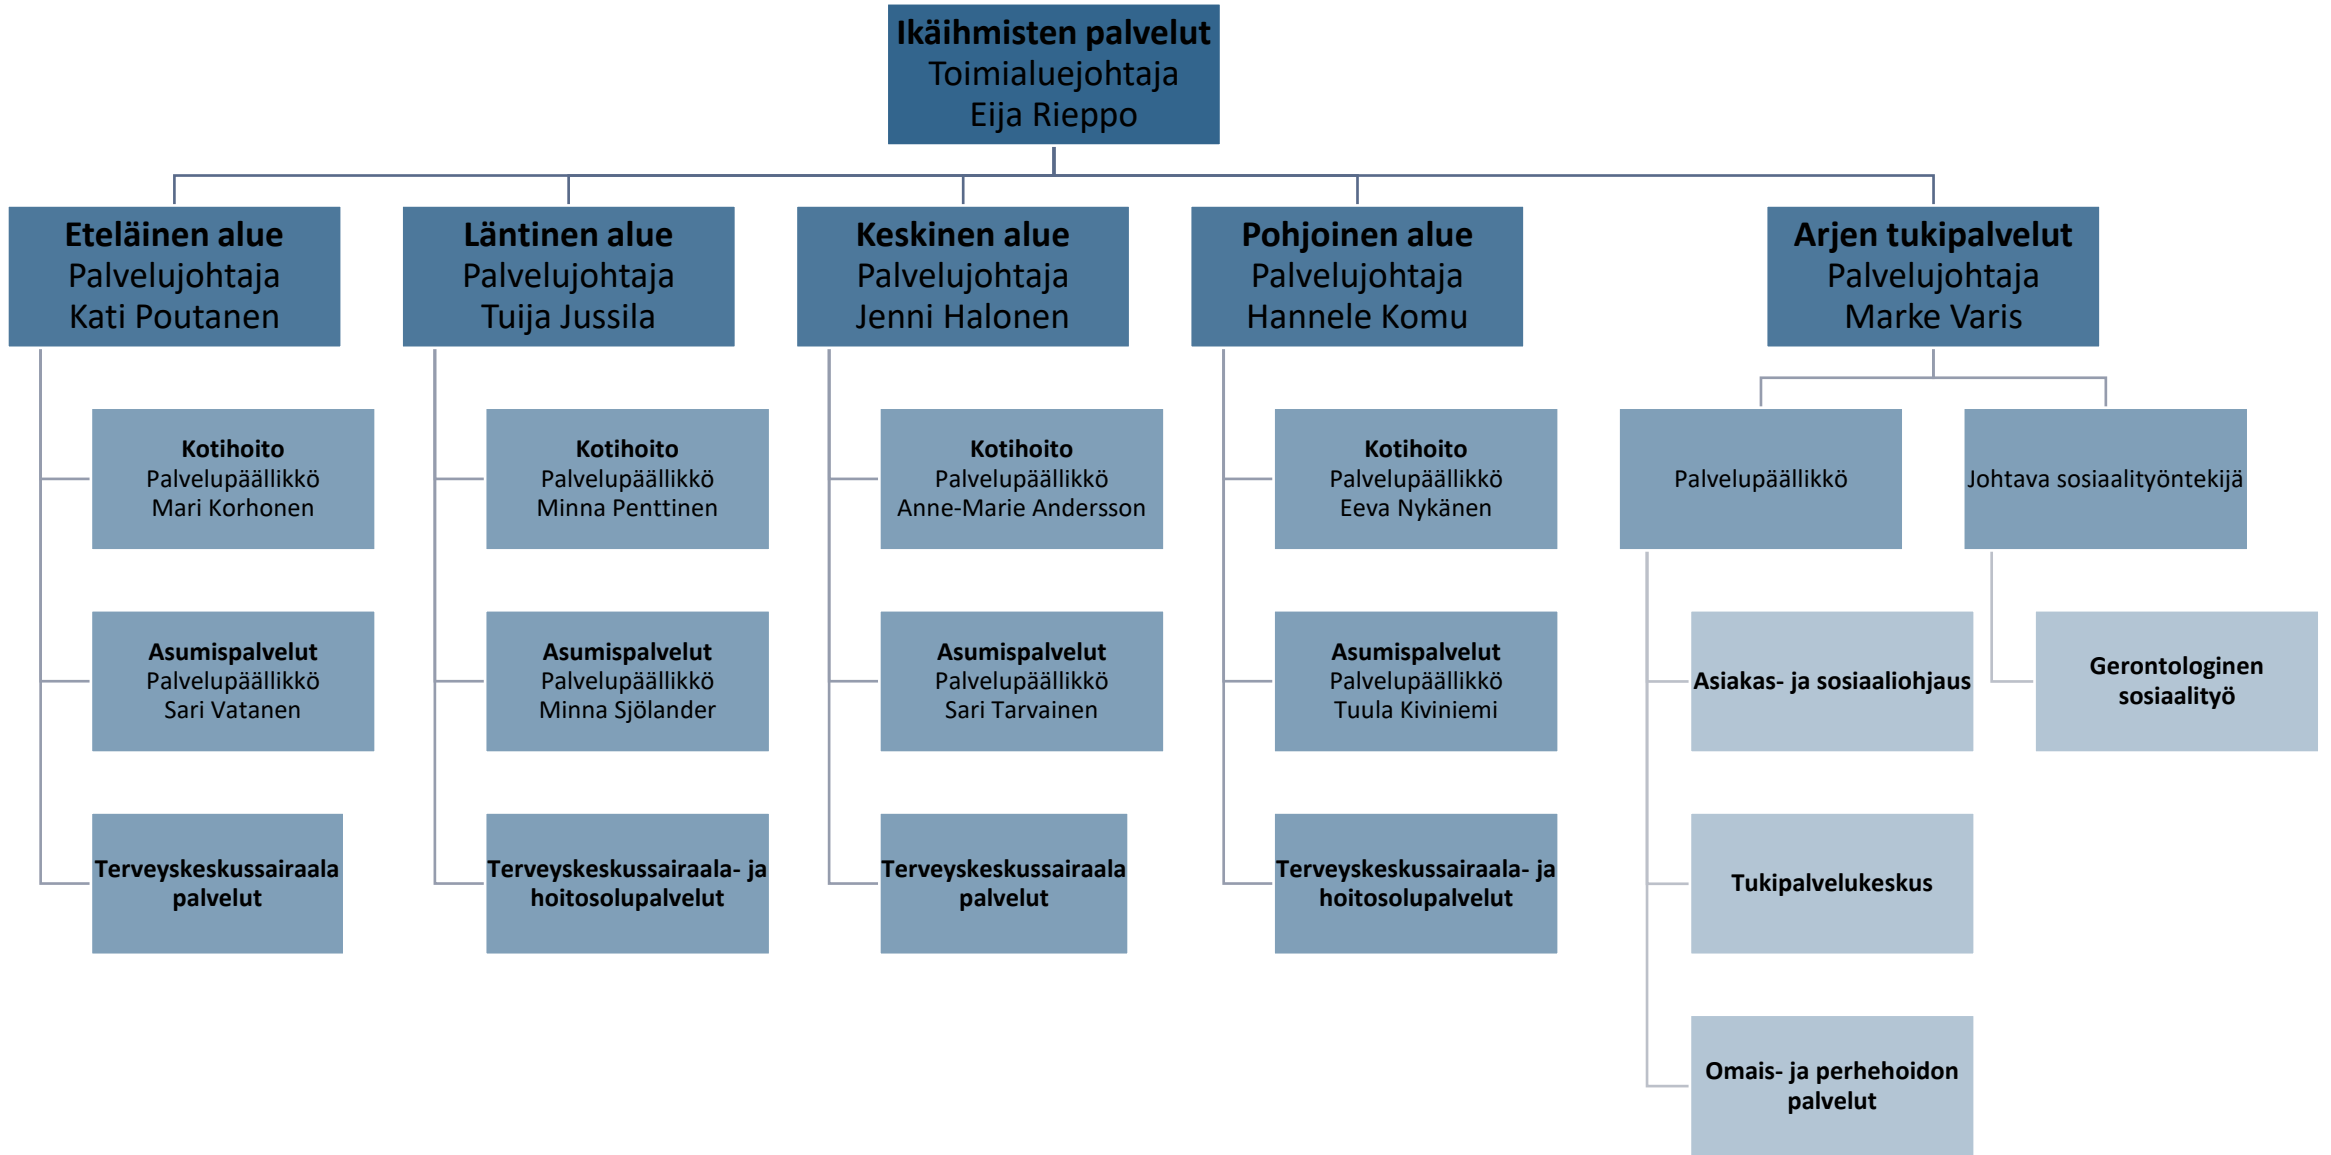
Ikäihmisten palvelut
Toimialuejohtaja
Eija Rieppo

Eteläinen alue
Palvelujohtaja
Kati Poutanen

Kotihoito
Palvelupäällikkö
Mari Korhonen

Asumispalvelut
Palvelupäällikkö
Sari Vatanen

Terveyskeskussairaala palvelut

Läntinen alue
Palvelujohtaja
Tuija Jussila

Kotihoito
Palvelupäällikkö
Minna Penttinen

Asumispalvelut
Palvelupäällikkö
Minna Sjölander

Terveyskeskussairaala- ja hoitosolupalvelut

Keskinen alue
Palvelujohtaja
Jenni Halonen

Kotihoito
Palvelupäällikkö
Anne-Marie Andersson

Asumispalvelut
Palvelupäällikkö
Sari Tarvainen

Terveyskeskussairaala palvelut

Pohjoinen alue
Palvelujohtaja
Hannele Komu

Kotihoito
Palvelupäällikkö
Eeva Nykänen

Asumispalvelut
Palvelupäällikkö
Tuula Kiviniemi

Terveyskeskussairaala- ja hoitosolupalvelut

Arjen tukipalvelut
Palvelujohtaja
Marke Varis

Palvelupäällikkö

Asiakas- ja sosiaaliohjaus

Tukipalvelukeskus

Omais- ja perhehoidon palvelut

Johtava sosiaalityöntekijä

Gerontologinen sosiaalityö